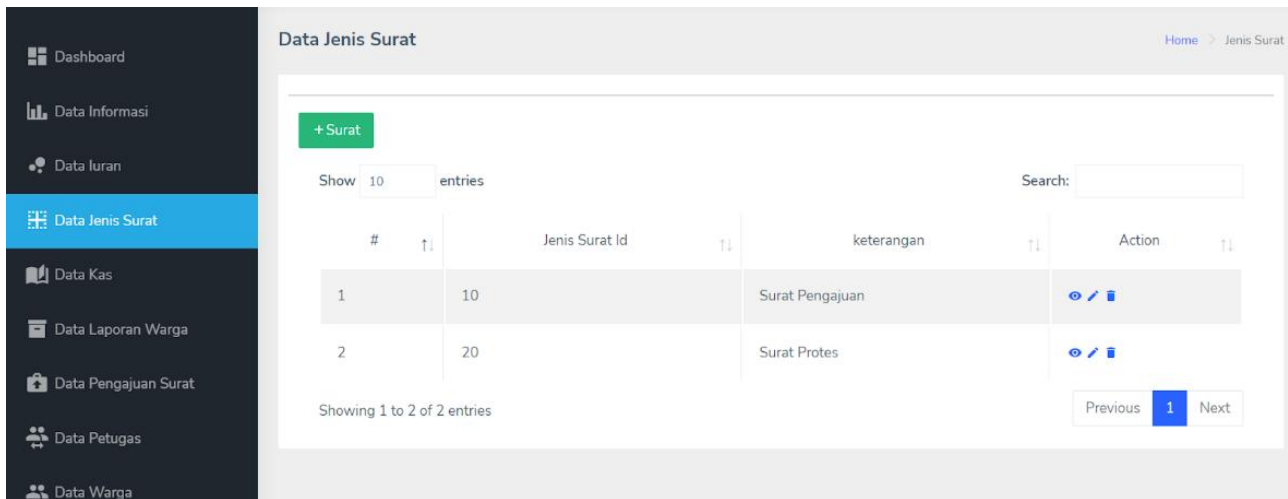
Dashboard
Data Informasi
Data Iuran
Data Jenis Surat
Data Kas
Data Laporan Warga
Data Pengajuan Surat
Data Petugas
Data Warga

Data Jenis Surat

Home > Jenis Surat

+ Surat

Show 10 entries

Search:

| # | Jenis Surat Id | keterangan | Action |
|---|---|---|---|
| 1 | 10 | Surat Pengajuan | |
| 2 | 20 | Surat Protes | |

Showing 1 to 2 of 2 entries

Previous 1 Next